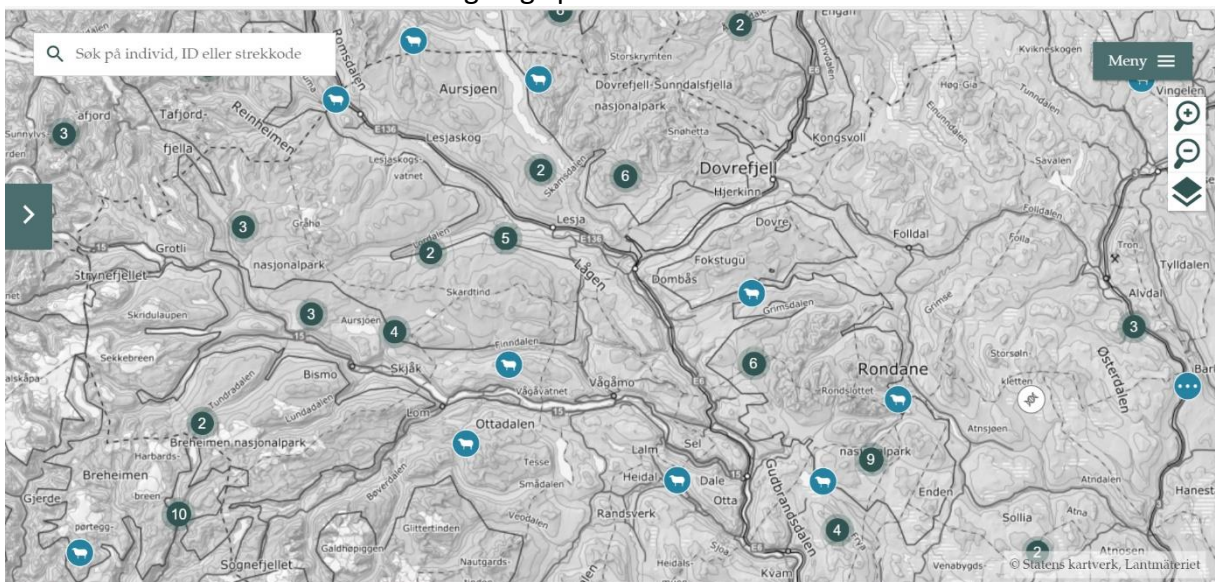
Søk på individ, ID eller strekkode

Meny

Romsdalen
Aursjøen
Dovrefjell-Sunndalsfjella nasjonalpark
Storskrymten
Engan
Kvikneskogen
Vingelen
Tafjord
Reinheimen
Lesjaskog
Snøhetta
Kongsvoll
Høg-Gia
fjella
Lesjaskogsvatnet
Dovrefjell
Hjerkinn
Savalen
Gråhø
Lesja
Dovre
Folldal
Grotli
nasjonalpark
Lågen
Fokstugu
Strynefjellet
Dombås
Tron
Tylldalen
Skardtind
Grimsdalen
Alvdal
Skridulaupen
Aursjoen
Finndalen
Sekkebreen
Bismo
Skjåk
Rondane
Storsølnkletten
Østerdalen
Vågåvatnet
Vågåmo
Rondslottet
Bar
Lom
Ottadalen
Breheimen nasjonalpark
nasjonalpark
Atnsjøen
Lalm
Sel
Tesse
Heidal
Dale
Otta
Gudbrandsdalen
Enden
Breheimen
Smådalen
Atndalen
Hanest
Gjerde
breen
Randsverk
Sollia
Glittertinden
Galdhøpiggen
Nautgards-
Heidal
Sjoa
Kvam
Atnosen
Sognefjellet
Venabygds
© Statens kartverk, Lantmäteriet

3
2
2
6
3
2
5
3
4
6
2
9
10
4
3
2